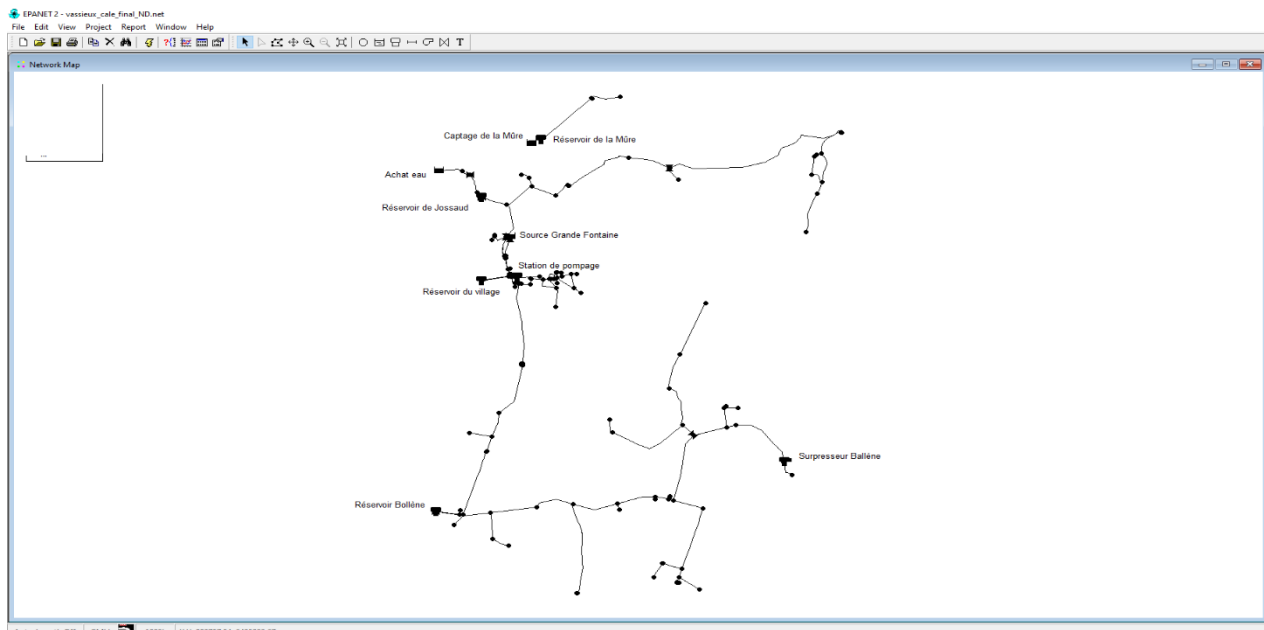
EPANET 2 - vassieux_cale_final_ND.net
File Edit View Project Report Window Help
Network Map
Captage de la Mûre
Réservoir de la Mûre
Achat eau
Réservoir de Jossaud
Source Grande Fontaine
Station de pompage
Réservoir du village
Surpresseur Ballène
Réservoir Bollène